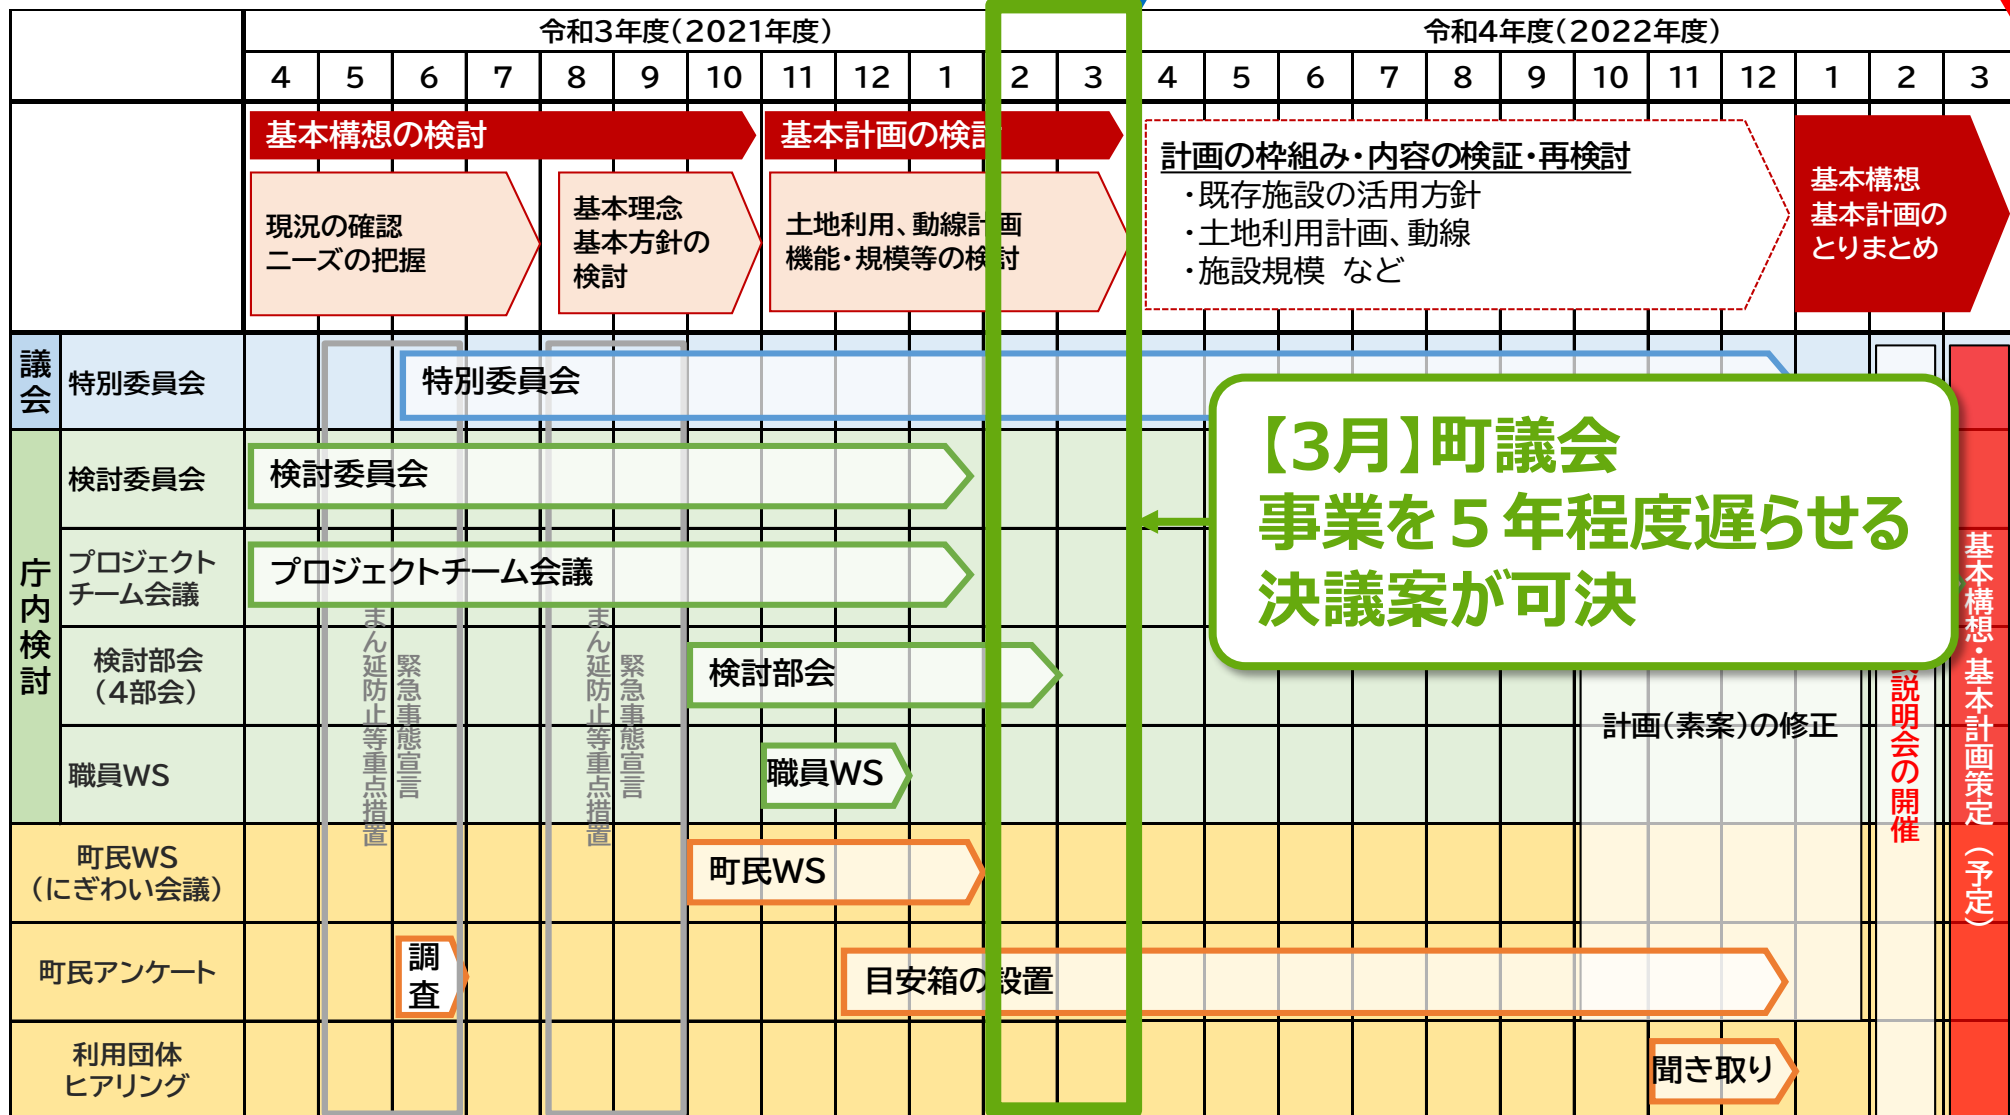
| | 令和3年度(2021年度) | | | | | | | | | | | | 令和4年度(2022年度) | | | | | | | | | | | |
|---|---|---|---|---|---|---|---|---|---|---|---|---|---|---|---|---|---|---|---|---|---|---|---|---|
| | 4 | 5 | 6 | 7 | 8 | 9 | 10 | 11 | 12 | 1 | 2 | 3 | 4 | 5 | 6 | 7 | 8 | 9 | 10 | 11 | 12 | 1 | 2 | 3 |

基本構想の検討

現況の確認 ニーズの把握

基本理念 基本方針の検討

基本計画の検討

土地利用、動線計画 機能・規模等の検討

計画の枠組み・内容の検証・再検討
・既存施設の活用方針
・土地利用計画、動線
・施設規模 など

基本構想 基本計画の とりまとめ

議会 特別委員会

特別委員会

庁内検討

検討委員会

検討委員会

プロジェクト チーム会議

プロジェクトチーム会議

検討部会 (4部会)

検討部会

職員WS

職員WS

まん延防止等重点措置

緊急事態宣言

まん延防止等重点措置

緊急事態宣言

町民WS (にぎわい会議)

町民WS

町民アンケート

調査

目安箱の設置

利用団体 ヒアリング

聞き取り

計画(素案)の修正

説明会の開催

基本構想・基本計画策定(予定)

【3月】町議会
事業を５年程度遅らせる
決議案が可決